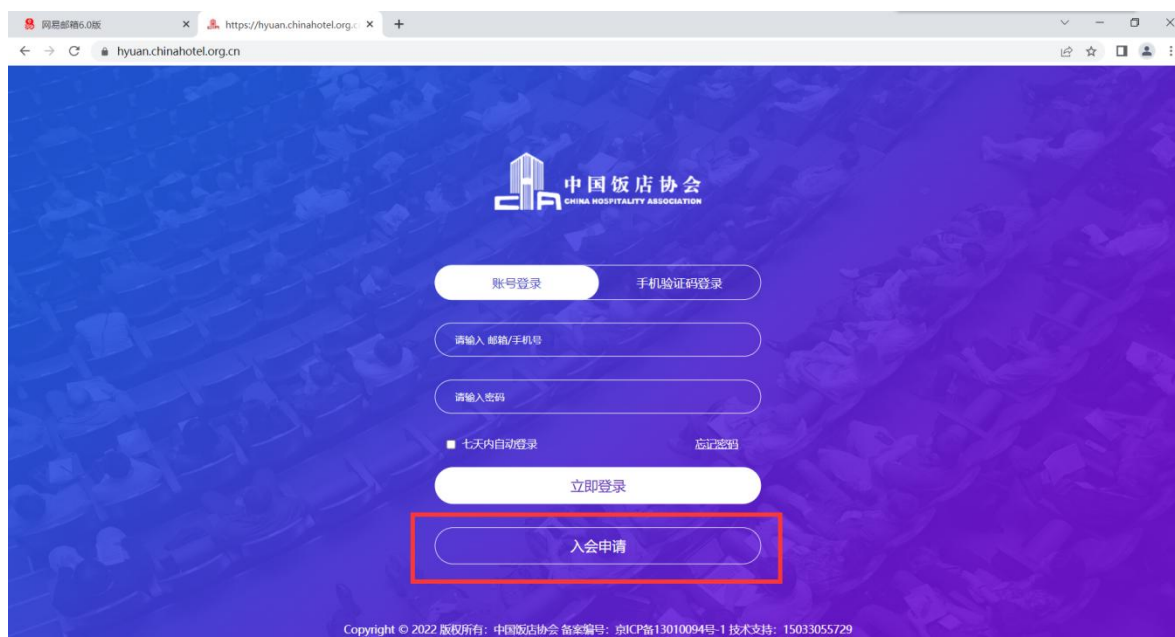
网易邮箱6.0版
https://hyuan.chinahotel.org.c
hyuan.chinahotel.org.cn

中国饭店协会
CHINA HOSPITALITY ASSOCIATION

账号登录
手机验证码登录

请输入 邮箱/手机号

请输入密码

七天内自动登录
忘记密码

立即登录

入会申请

Copyright © 2022 版权所有：中国饭店协会 备案编号：京ICP备13010094号-1 技术支持：15033055729